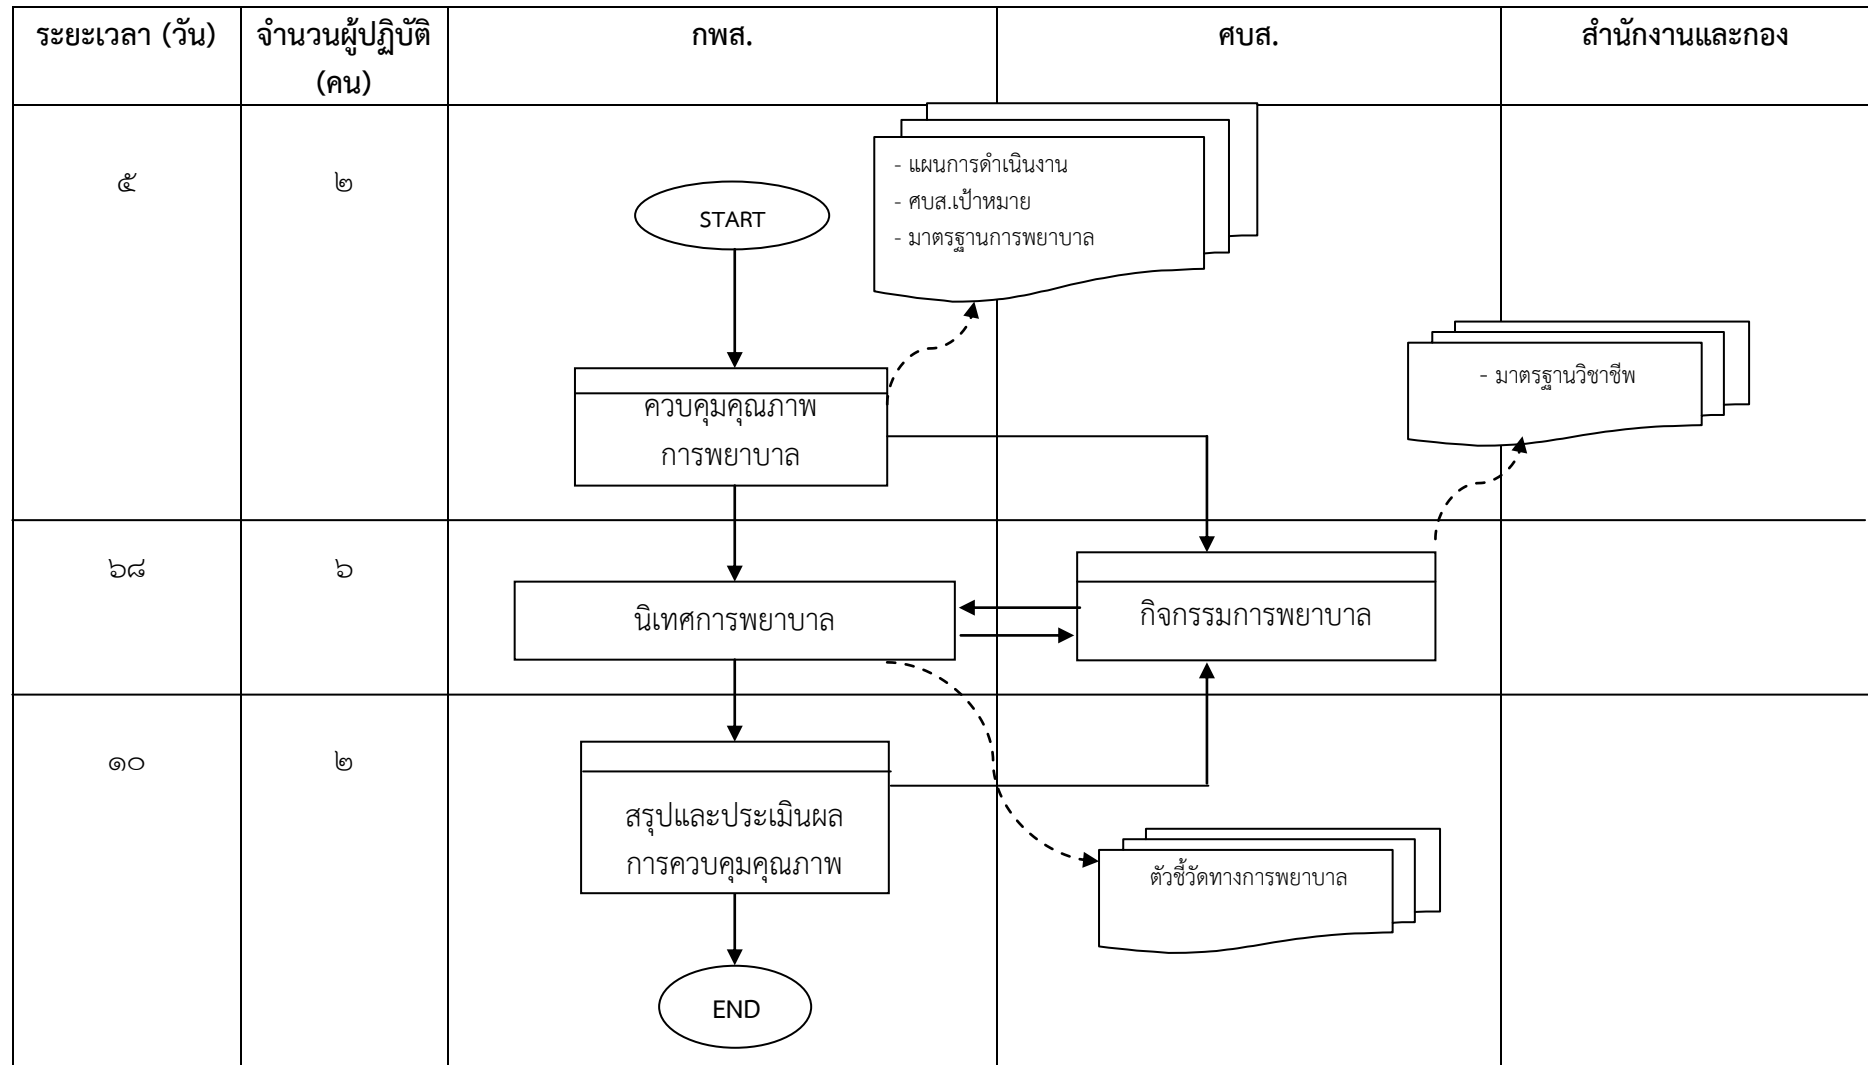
| ระยะเวลา (วัน) | จำนวนผู้ปฏิบัติ (คน) | กพส. | ศบส. | สำนักงานและกอง |
|---|---|---|---|---|
| ๕ | ๒ | START<br>ควบคุมคุณภาพ การพยาบาล | - แผนการดำเนินงาน<br>- ศบส.เป้าหมาย<br>- มาตรฐานการพยาบาล | - มาตรฐานวิชาชีพ |
| ๖๘ | ๖ | นิเทศการพยาบาล | กิจกรรมการพยาบาล | |
| ๑๐ | ๒ | สรุปและประเมินผล การควบคุมคุณภาพ<br>END | ตัวชี้วัดทางการพยาบาล | |